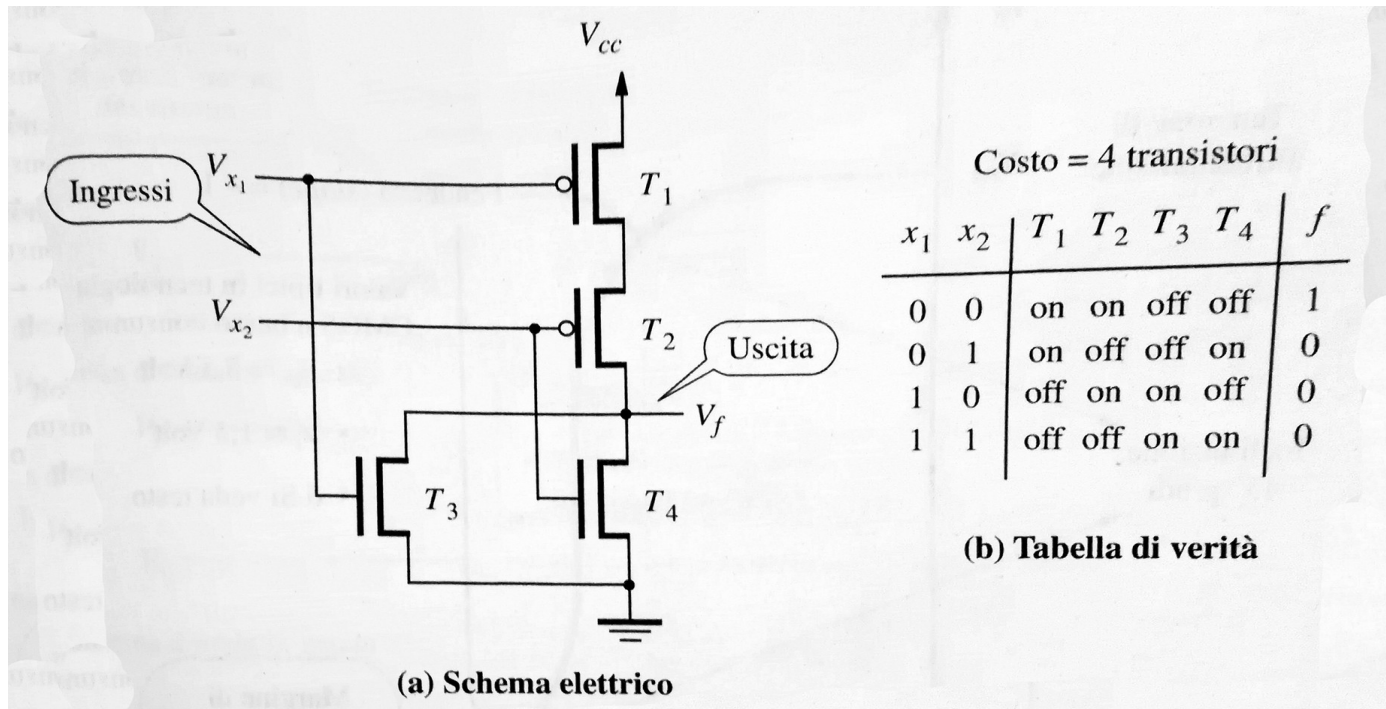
$V_{cc}$

Ingressi

$V_{x_1}$

$V_{x_2}$

$T_1$

$T_2$

Uscita

$V_f$

$T_3$

$T_4$

(a) Schema elettrico

Costo = 4 transistori

| $x_1$ | $x_2$ | $T_1$ | $T_2$ | $T_3$ | $T_4$ | $f$ |
|---|---|---|---|---|---|---|
| 0 | 0 | on | on | off | off | 1 |
| 0 | 1 | on | off | off | on | 0 |
| 1 | 0 | off | on | on | off | 0 |
| 1 | 1 | off | off | on | on | 0 |

(b) Tabella di verità